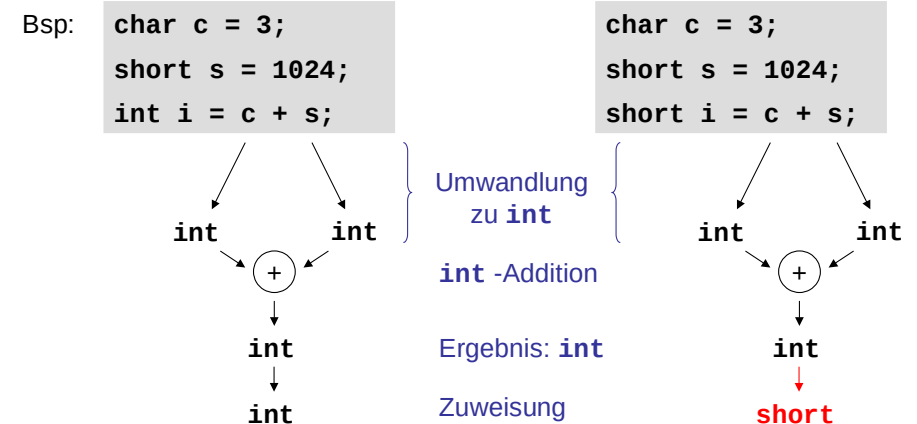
Bsp:

```
char c = 3;
short s = 1024;
int i = c + s;
```

int int
+
int
int

Umwandlung zu int

int -Addition

Ergebnis: int

Zuweisung

```
char c = 3;
short s = 1024;
short i = c + s;
```

int int
+
int
short